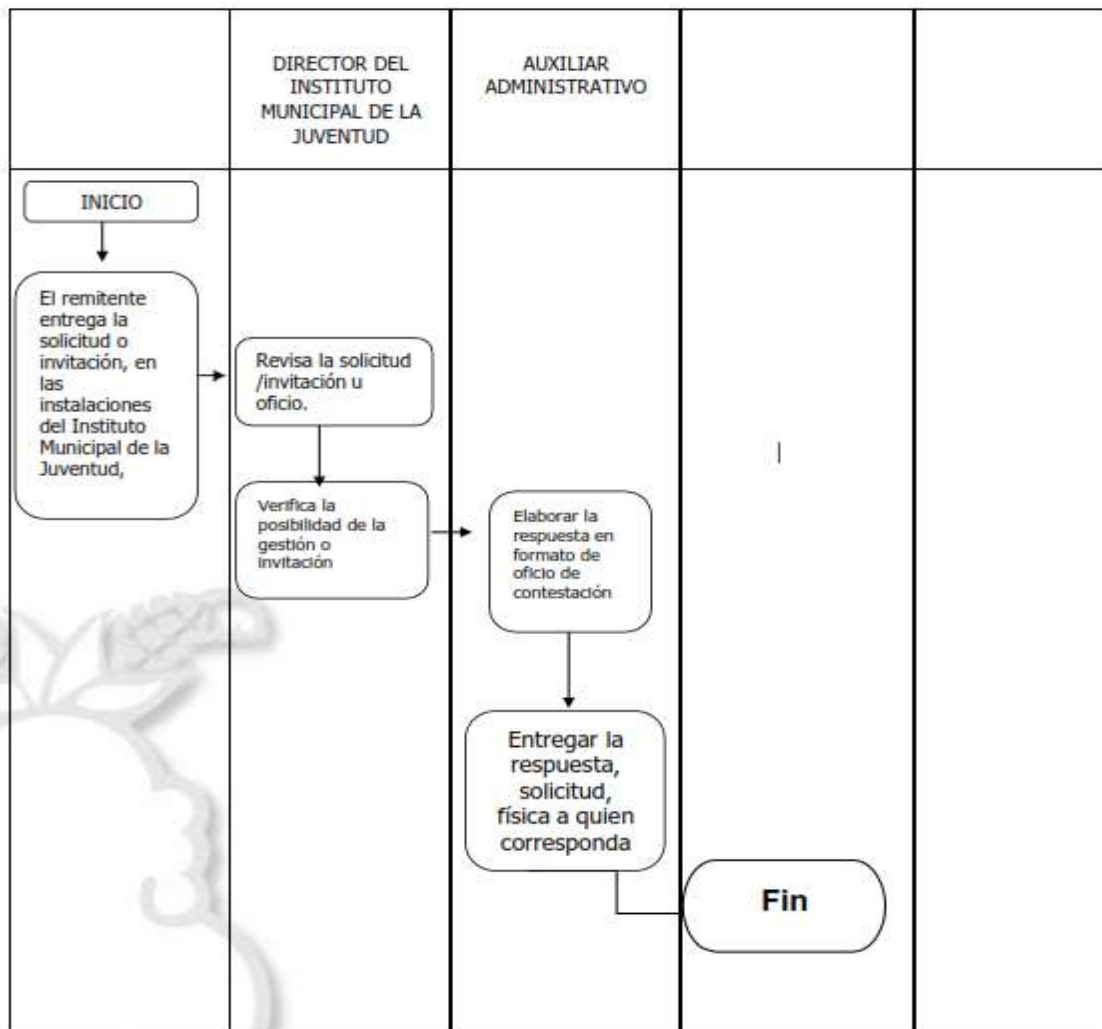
DIRECTOR DEL INSTITUTO MUNICIPAL DE LA JUVENTUD

AUXILIAR ADMINISTRATIVO

INICIO

El remitente entrega la solicitud o invitación, en las instalaciones del Instituto Municipal de la Juventud,

Revisa la solicitud /invitación u oficio.

Verifica la posibilidad de la gestión o invitación

Elaborar la respuesta en formato de oficio de contestación

Entregar la respuesta, solicitud, física a quien corresponda

Fin